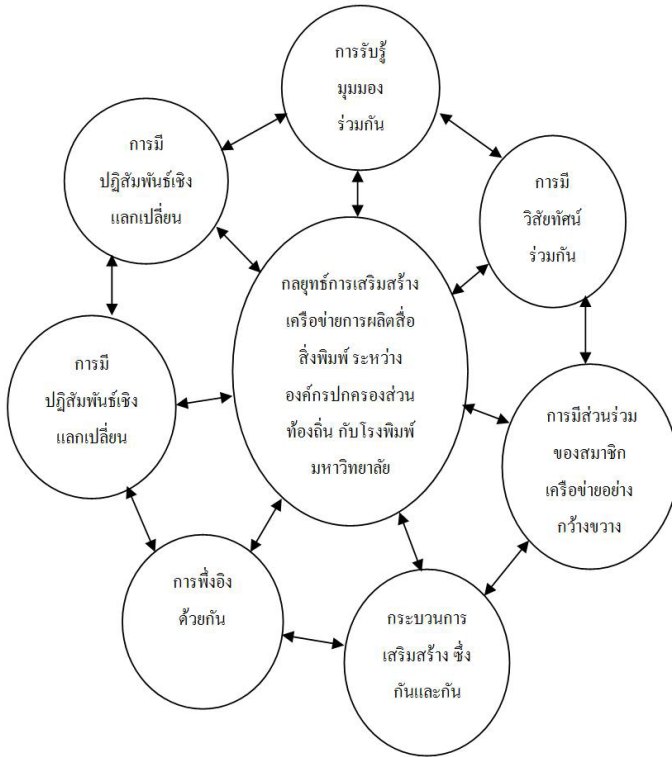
การรับรู้
มุมมอง
ร่วมกัน

การมี
ปฏิสัมพันธ์เชิง
แลกเปลี่ยน

การมี
วิสัยทัศน์
ร่วมกัน

กลยุทธ์การเสริมสร้าง
เครือข่ายการผลิตสื่อ
สิ่งพิมพ์ ระหว่าง
องค์กรปกครองส่วน
ท้องถิ่น กับโรงพิมพ์
มหาวิทยาลัย

การมี
ปฏิสัมพันธ์เชิง
แลกเปลี่ยน

การมีส่วนร่วม
ของสมาชิก
เครือข่ายอย่าง
กว้างขวาง

การพึ่งอิง
ด้วยกัน

กระบวนการ
เสริมสร้าง ซึ่ง
กันและกัน